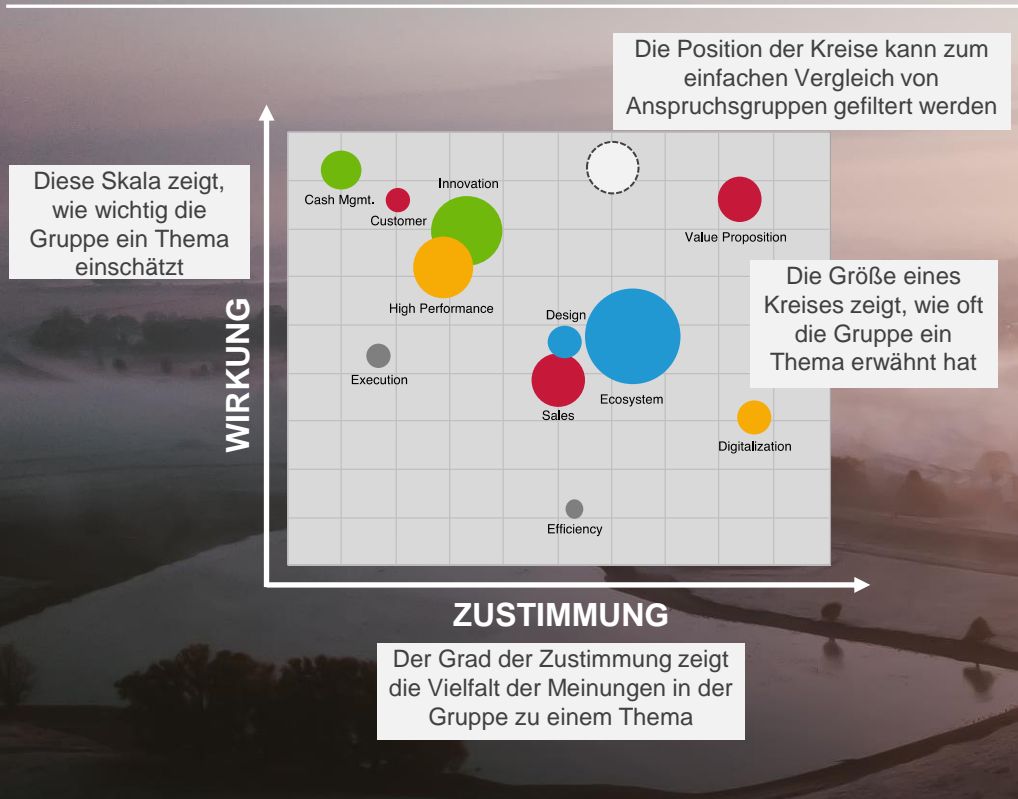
Die Position der Kreise kann zum einfachen Vergleich von Anspruchsgruppen gefiltert werden

Diese Skala zeigt, wie wichtig die Gruppe ein Thema einschätzt

WIRKUNG

Cash Mgmt.

Customer

Innovation

Value Proposition

High Performance

Die Größe eines Kreises zeigt, wie oft die Gruppe ein Thema erwähnt hat

Design

Execution

Ecosystem

Sales

Digitalization

Efficiency

ZUSTIMMUNG

Der Grad der Zustimmung zeigt die Vielfalt der Meinungen in der Gruppe zu einem Thema